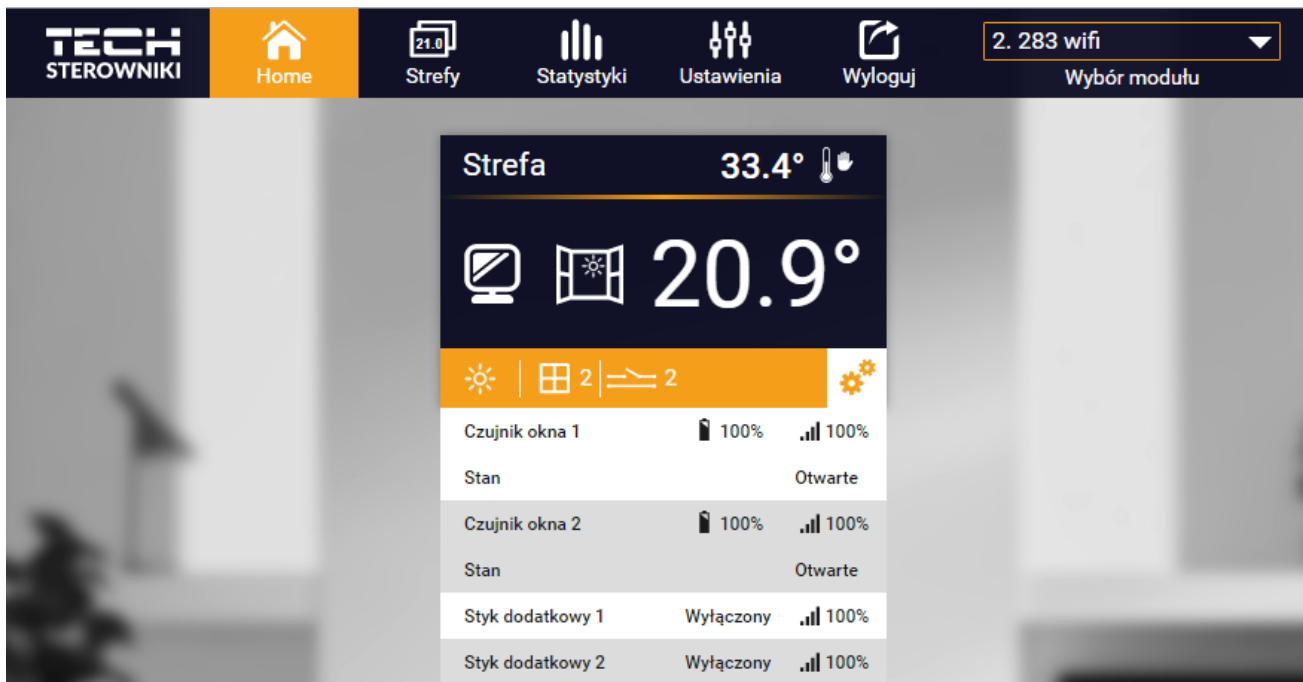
TECH STEROWNIKI

Home

21.0 Strefy

Statystyki

Ustawienia

Wyloguj

2. 283 wifi

Wybór modułu

Strefa 33.4°

20.9°

2 2

Czujnik okna 1 100% 100%

Stan Otwarte

Czujnik okna 2 100% 100%

Stan Otwarte

Styk dodatkowy 1 Wyłączony 100%

Styk dodatkowy 2 Wyłączony 100%